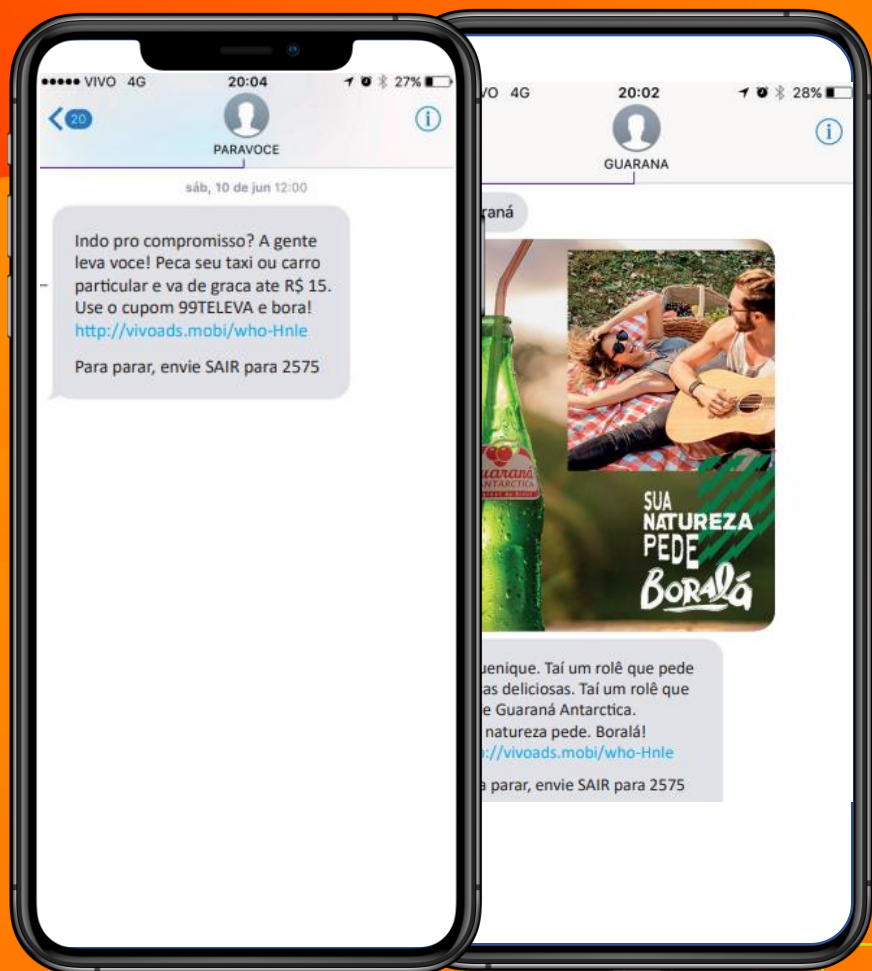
●●●●● VIVO 4G 20:04 27%

20

PARAVOCE

sáb, 10 de jun 12:00

Indo pro compromisso? A gente leva voce! Peca seu taxi ou carro particular e va de graca ate R$ 15. Use o cupom 99TELEVA e bora! http://vivoads.mobi/who-Hnle

Para parar, envie SAIR para 2575

O 4G 20:02 28%

GUARANA

raná

Guaraná Antarctica

SUA NATUREZA PEDE Borala

uenique. Taí um rolê que pede as deliciosas. Taí um rolê que e Guaraná Antarctica. natureza pede. Boralá! ://vivoads.mobi/who-Hnle

a parar, envie SAIR para 2575